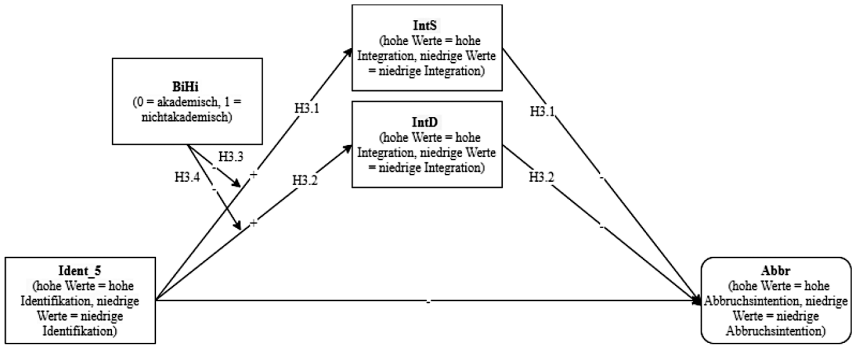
IntS
(hohe Werte = hohe Integration, niedrige Werte = niedrige Integration)

BiHi
(0 = akademisch, 1 = nichtakademisch)

IntD
(hohe Werte = hohe Integration, niedrige Werte = niedrige Integration)

H3.1

H3.1

H3.3

H3.4

H3.2

H3.2

-

-

+

+

-

-

Ident_5
(hohe Werte = hohe Identifikation, niedrige Werte = niedrige Identifikation)

-

Abbr
(hohe Werte = hohe Abbruchsintention, niedrige Werte = niedrige Abbruchsintention)